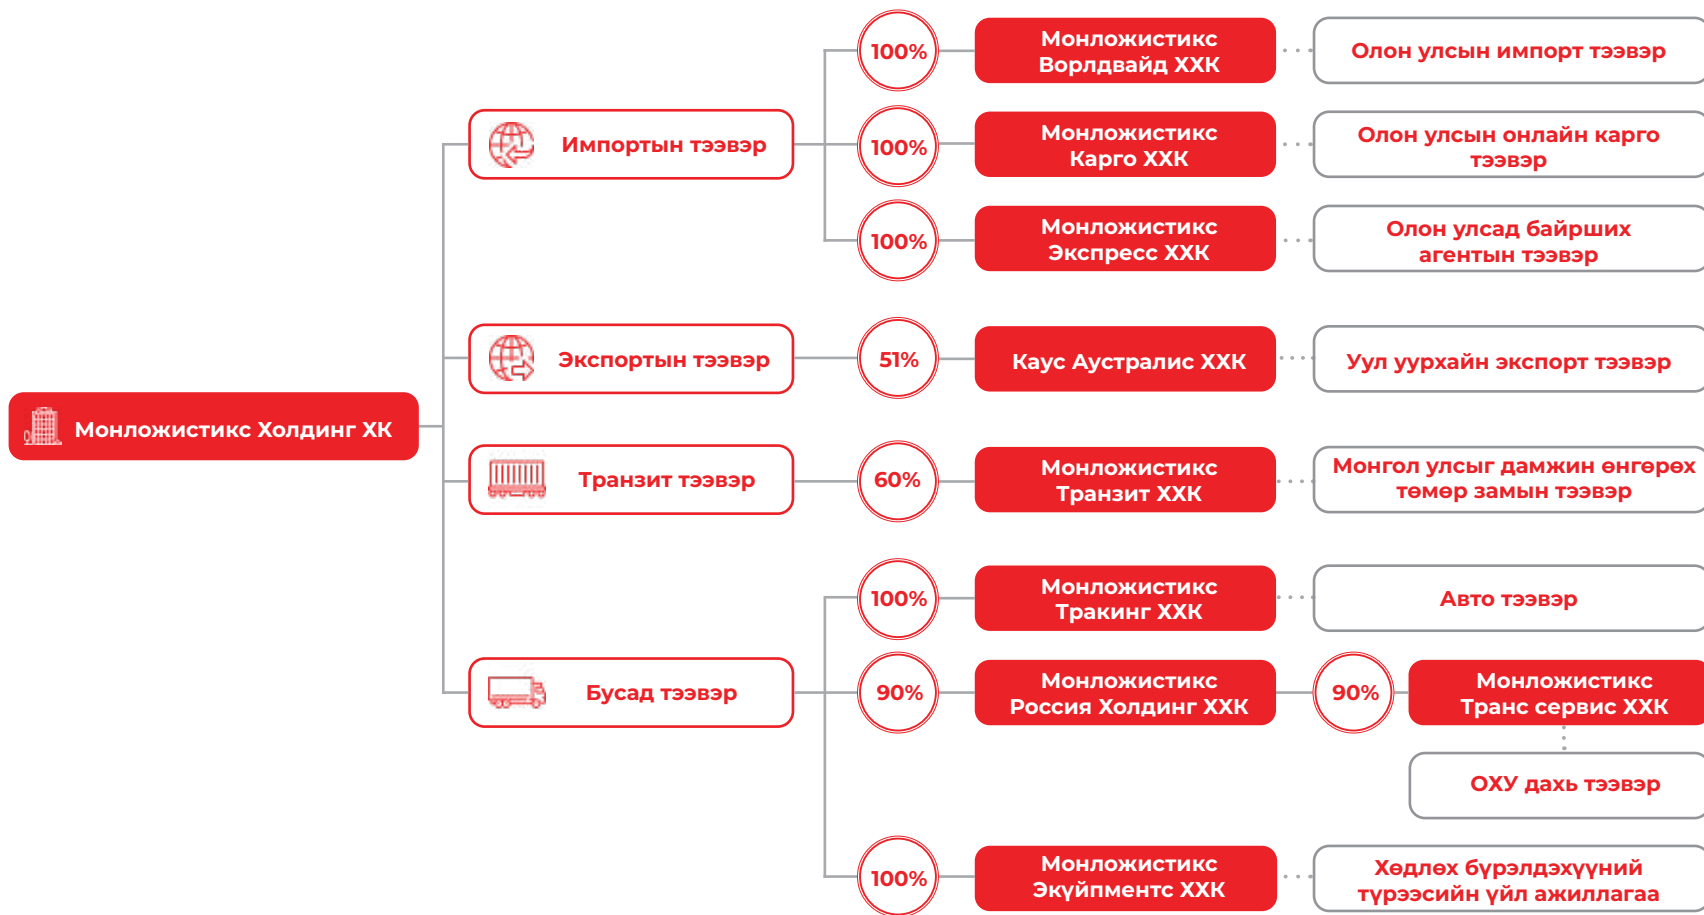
Монложистикс Холдинг ХК

Импортын тээвэр

100%
Монложистикс Ворлдвайд ХХК
Олон улсын импорт тээвэр

100%
Монложистикс Карго ХХК
Олон улсын онлайн карго тээвэр

100%
Монложистикс Экспресс ХХК
Олон улсад байрших агентын тээвэр

Экспортын тээвэр

51%
Каус Аустралис ХХК
Уул уурхайн экспорт тээвэр

Транзит тээвэр

60%
Монложистикс Транзит ХХК
Монгол улсыг дамжин өнгөрөх төмөр замын тээвэр

Бусад тээвэр

100%
Монложистикс Тракинг ХХК
Авто тээвэр

90%
Монложистикс Россия Холдинг ХХК
90%
Монложистикс Транс сервис ХХК
ОХУ дахь тээвэр

100%
Монложистикс Экуйпментс ХХК
Хөдлөх бүрэлдэхүүний түрээсийн үйл ажиллагаа